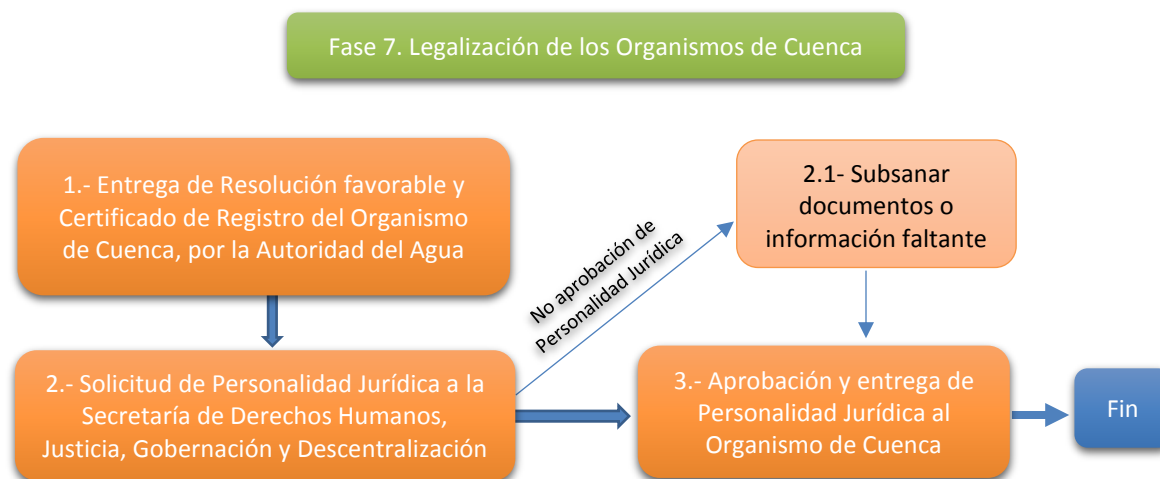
Fase 7. Legalización de los Organismos de Cuenca

1.- Entrega de Resolución favorable y Certificado de Registro del Organismo de Cuenca, por la Autoridad del Agua

No aprobación de Personalidad Jurídica

2.1- Subsanar documentos o información faltante

2.- Solicitud de Personalidad Jurídica a la Secretaría de Derechos Humanos, Justicia, Gobernación y Descentralización

3.- Aprobación y entrega de Personalidad Jurídica al Organismo de Cuenca

Fin